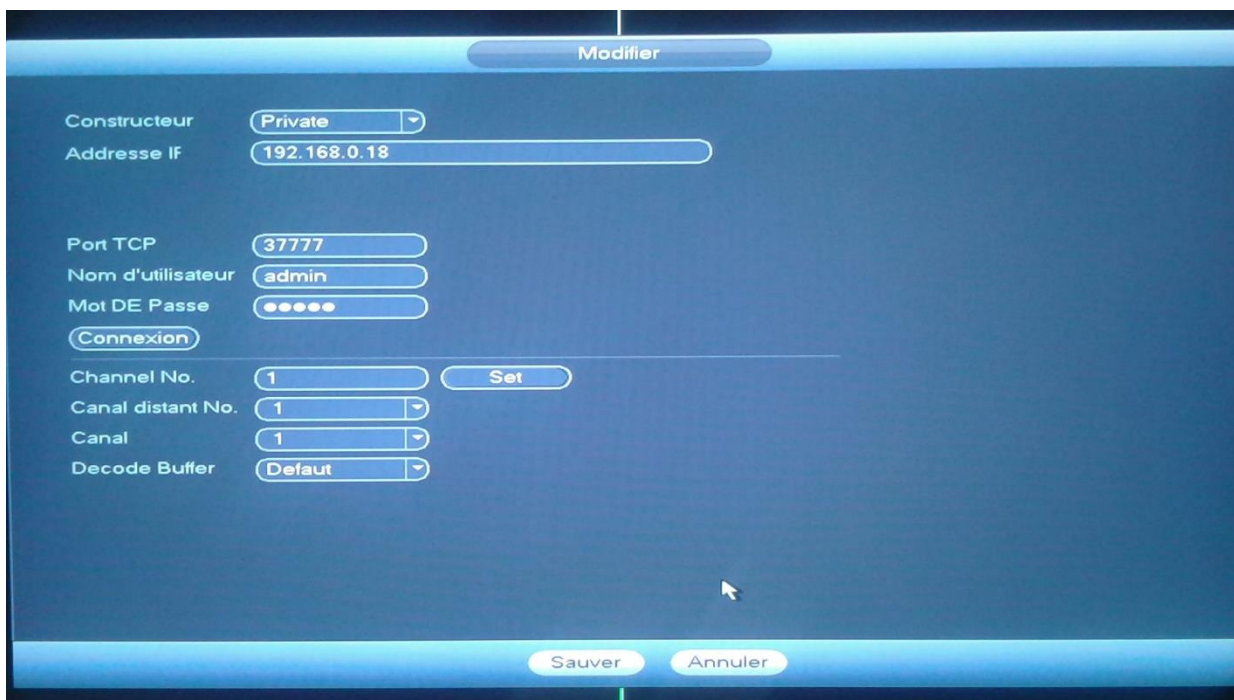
Modifier

Constructeur Private
Addresse IF 192.168.0.18

Port TCP 37777
Nom d'utilisateur admin
Mot DE Passe ●●●●●
Connexion

Channel No. 1 Set
Canal distant No. 1
Canal 1
Decode Buffer Defaut

Sauver Annuler